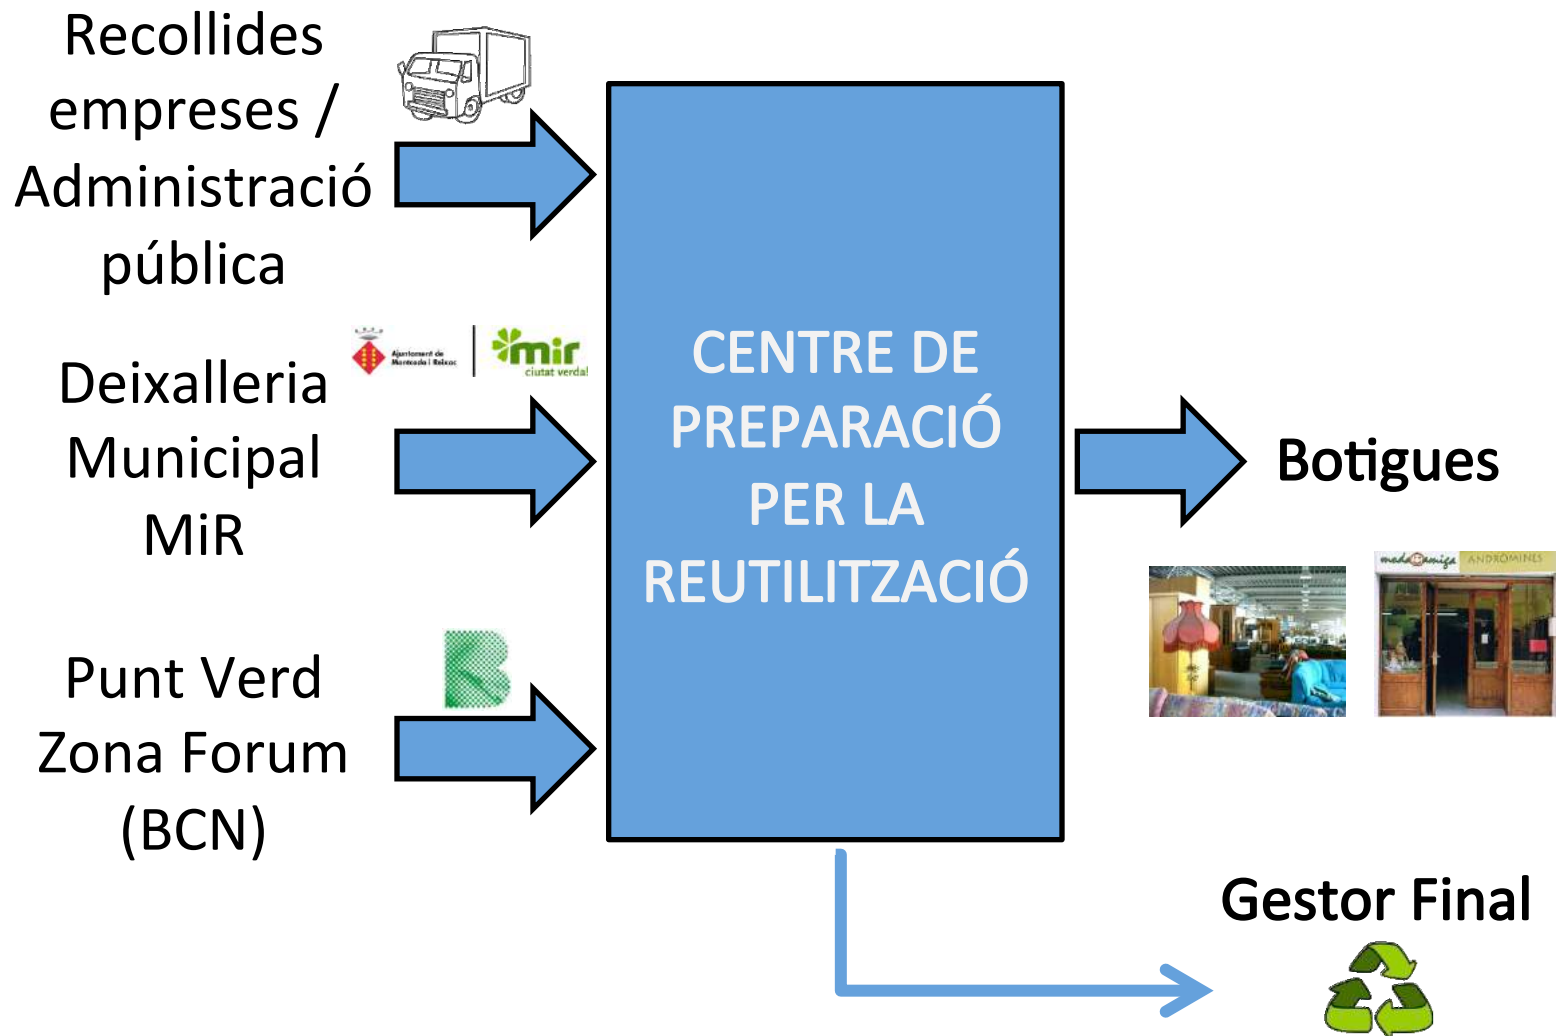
Recollides empreses / Administració pública

Ajuntament de Montcada i Reixac

mir ciutat verda!

Deixalleria Municipal MiR

Punt Verd Zona Forum (BCN)

CENTRE DE PREPARACIÓ PER LA REUTILITZACIÓ

Botigues

ANDRÒMINES

Gestor Final